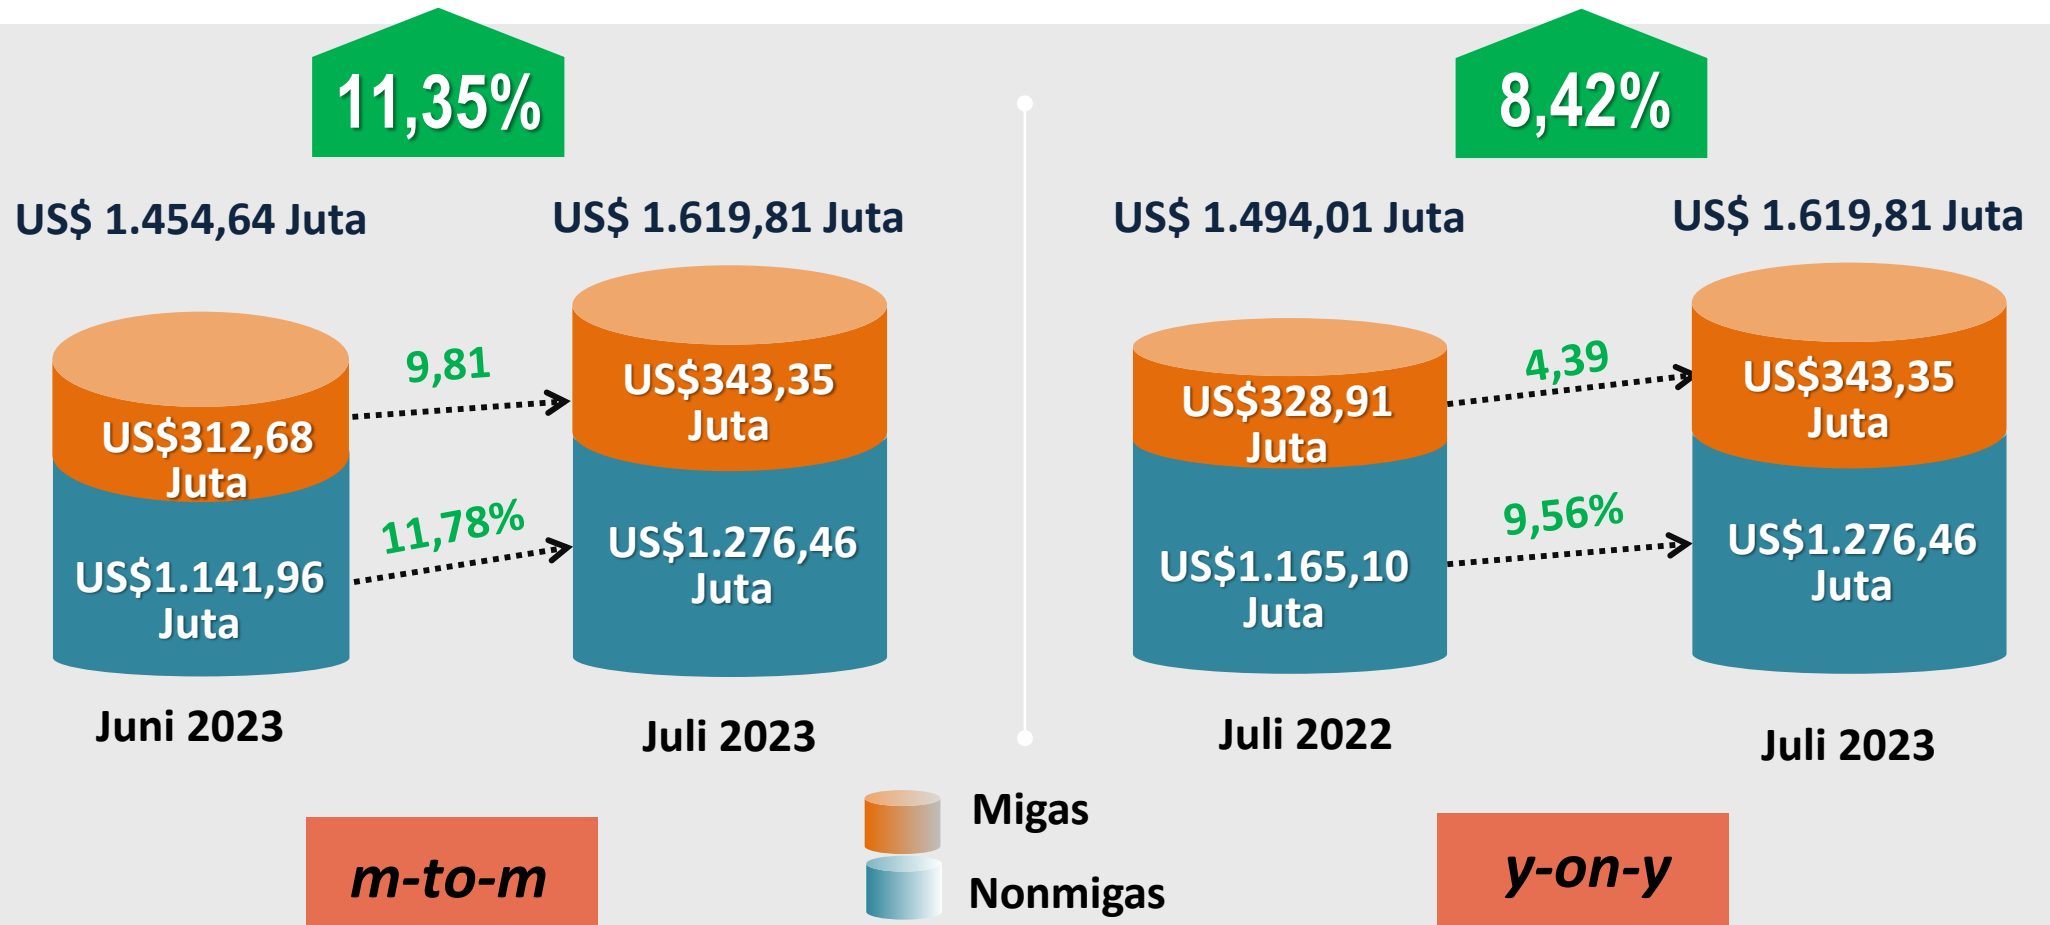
11,35%

US$ 1.454,64 Juta

US$ 1.619,81 Juta

US$312,68 Juta

US$1.141,96 Juta

9,81

11,78%

US$343,35 Juta

US$1.276,46 Juta

Juni 2023

Juli 2023

8,42%

US$ 1.494,01 Juta

US$ 1.619,81 Juta

US$328,91 Juta

US$1.165,10 Juta

4,39

9,56%

US$343,35 Juta

US$1.276,46 Juta

Juli 2022

Juli 2023

m-to-m

Migas

Nonmigas

y-on-y